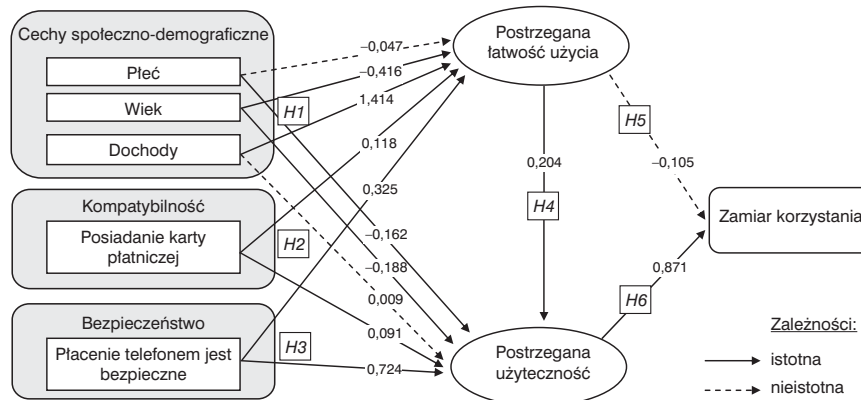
Cechy społeczno-demograficzne

Płeć

Wiek

Dochody

H1

Kompatybilność

Posiadanie karty płatniczej

H2

Bezpieczeństwo

Płacenie telefonem jest bezpieczne

H3

–0,047

–0,416

1,414

0,118

0,325

–0,162

–0,188

0,009

0,091

0,724

Postrzegana łatwość użycia

0,204

H4

H5

–0,105

Zamiar korzystania

0,871

H6

Postrzegana użyteczność

Zależności:

istotna

nieistotna